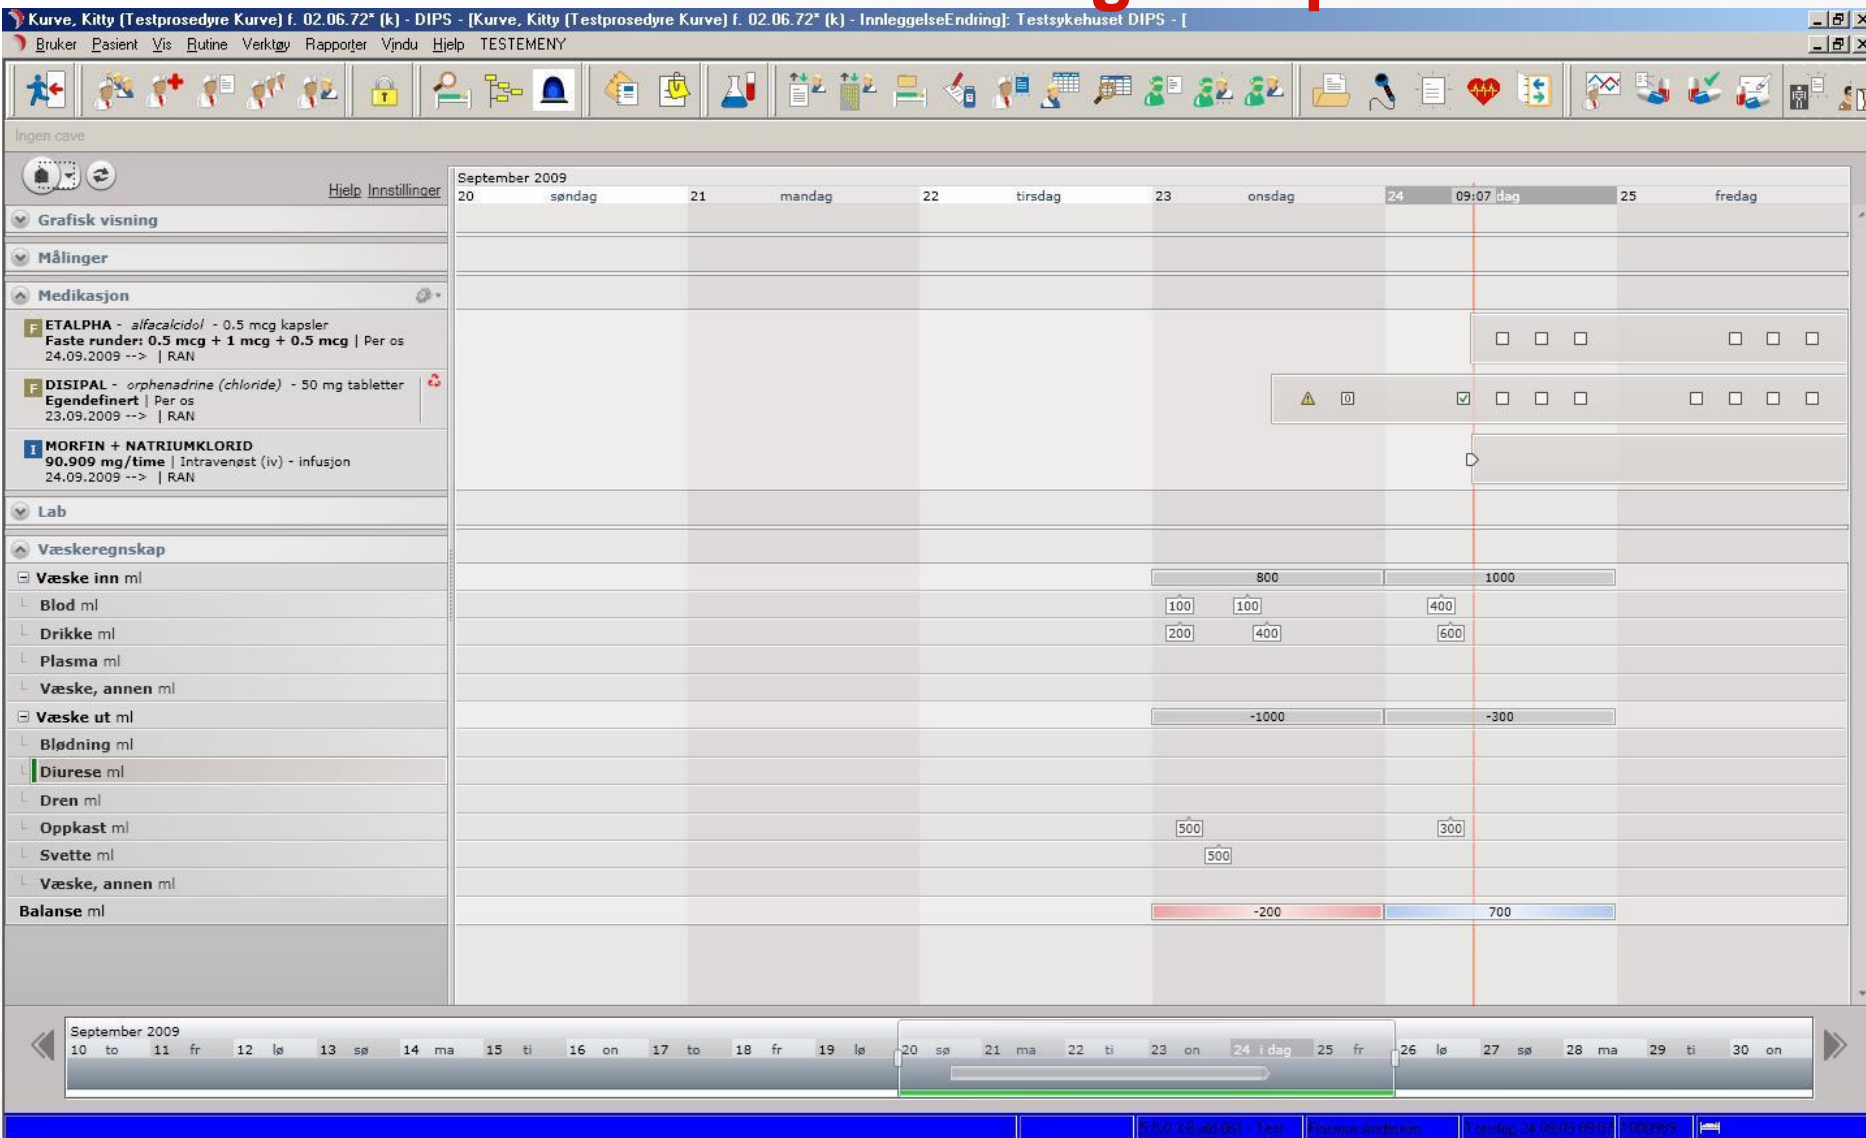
Kurve, Kitty (Testprosedyre Kurve) f. 02.06.72* (k) - DIPS - [Kurve, Kitty (Testprosedyre Kurve) f. 02.06.72* (k) - InnleggelseEndring]: Testsykehuset DIPS - [

Bruker Pasient Vis Rutine Verktøy Rapporter Vindu Hjelp TESTEMENY

Ingen cave

Hjelp Innstillinger

Grafisk visning

Målinger

Medikasjon

F ETALPHA - alfacalcidol - 0.5 mcg kapsler
Faste runder: 0.5 mcg + 1 mcg + 0.5 mcg | Per os
24.09.2009 --> | RAN

F DISIPAL - orphenadrine (chloride) - 50 mg tabletter
Egendefinert | Per os
23.09.2009 --> | RAN

I MORFIN + NATRIUMKLORID
90.909 mg/time | Intravenøst (iv) - infusjon
24.09.2009 --> | RAN

Lab

Væskeregnskap

Væske inn ml
Blod ml
Drikke ml
Plasma ml
Væske, annen ml
Væske ut ml
Blødning ml
Diurese ml
Dren ml
Oppkast ml
Svette ml
Væske, annen ml
Balanse ml

September 2009
20 søndag 21 mandag 22 tirsdag 23 onsdag 24 09:07 dag 25 fredag

800 1000
100 100 400
200 400 600
-1000 -300
500 300
500
-200 700

September 2009
10 to 11 fr 12 lø 13 sø 14 ma 15 ti 16 on 17 to 18 fr 19 lø 20 sø 21 ma 22 ti 23 on 24 i dag 25 fr 26 lø 27 sø 28 ma 29 ti 30 on

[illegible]